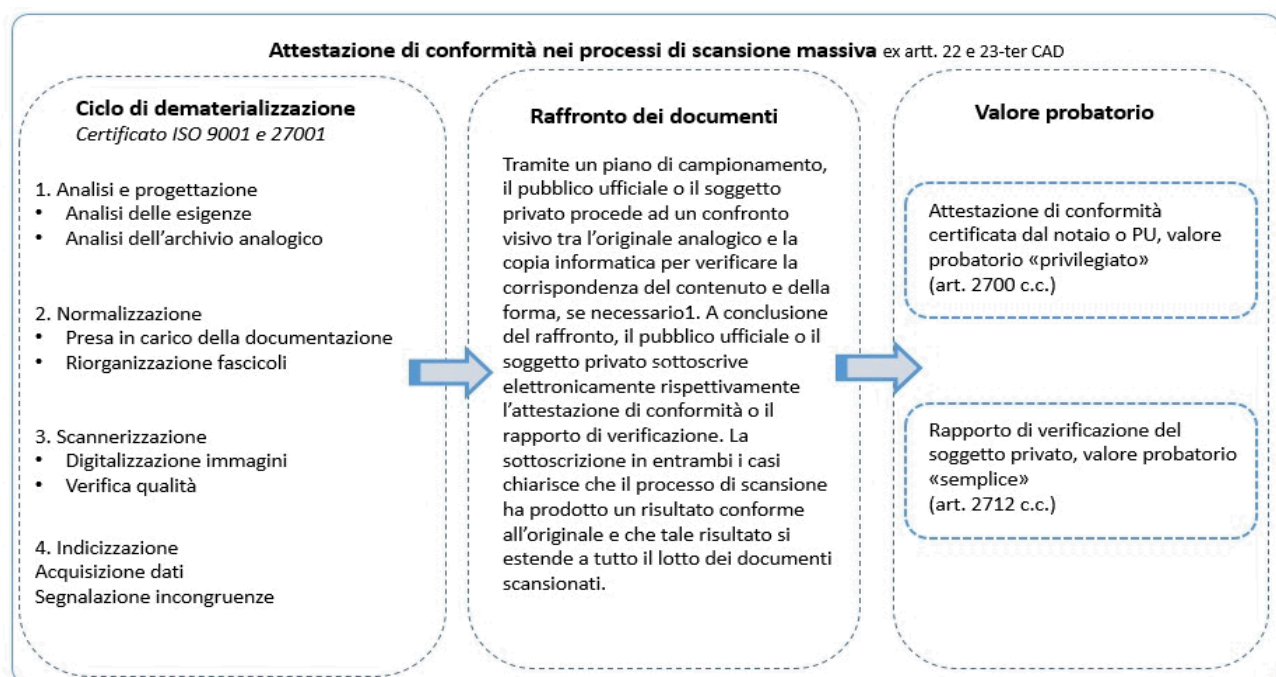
**Attestazione di conformità nei processi di scansione massiva** ex artt. 22 e 23-ter CAD

**Ciclo di dematerializzazione**
*Certificato ISO 9001 e 27001*

1. Analisi e progettazione
- Analisi delle esigenze
- Analisi dell'archivio analogico

2. Normalizzazione
- Presa in carico della documentazione
- Riorganizzazione fascicoli

3. Scannerizzazione
- Digitalizzazione immagini
- Verifica qualità

4. Indicizzazione
Acquisizione dati
Segnalazione incongruenze

**Raffronto dei documenti**

Tramite un piano di campionamento, il pubblico ufficiale o il soggetto privato procede ad un confronto visivo tra l'originale analogico e la copia informatica per verificare la corrispondenza del contenuto e della forma, se necessario1. A conclusione del raffronto, il pubblico ufficiale o il soggetto privato sottoscrive elettronicamente rispettivamente l'attestazione di conformità o il rapporto di verificazione. La sottoscrizione in entrambi i casi chiarisce che il processo di scansione ha prodotto un risultato conforme all'originale e che tale risultato si estende a tutto il lotto dei documenti scansionati.

**Valore probatorio**

Attestazione di conformità certificata dal notaio o PU, valore probatorio «privilegiato»
(art. 2700 c.c.)

Rapporto di verificazione del soggetto privato, valore probatorio «semplice»
(art. 2712 c.c.)